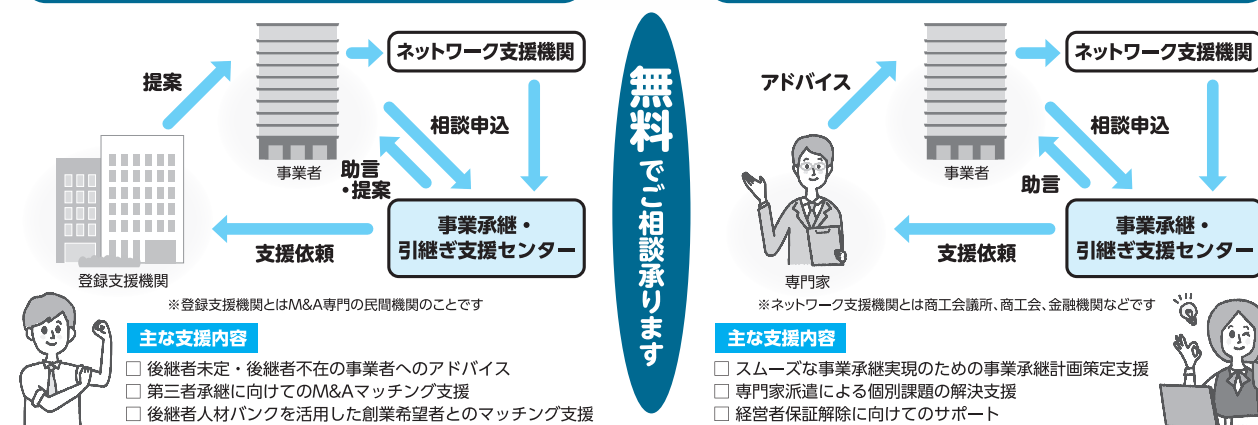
ネットワーク支援機関

提案

相談申込

事業者

助言・提案

事業承継・引継ぎ支援センター

支援依頼

登録支援機関

※登録支援機関とはM&A専門の民間機関のことです

主な支援内容

□ 後継者未定・後継者不在の事業者へのアドバイス
□ 第三者承継に向けてのM&Aマッチング支援
□ 後継者人材バンクを活用した創業希望者とのマッチング支援

無料でご相談承ります

ネットワーク支援機関

アドバイス

相談申込

事業者

助言

事業承継・引継ぎ支援センター

支援依頼

専門家

※ネットワーク支援機関とは商工会議所、商工会、金融機関などです

主な支援内容

□ スムーズな事業承継実現のための事業承継計画策定支援
□ 専門家派遣による個別課題の解決支援
□ 経営者保証解除に向けてのサポート